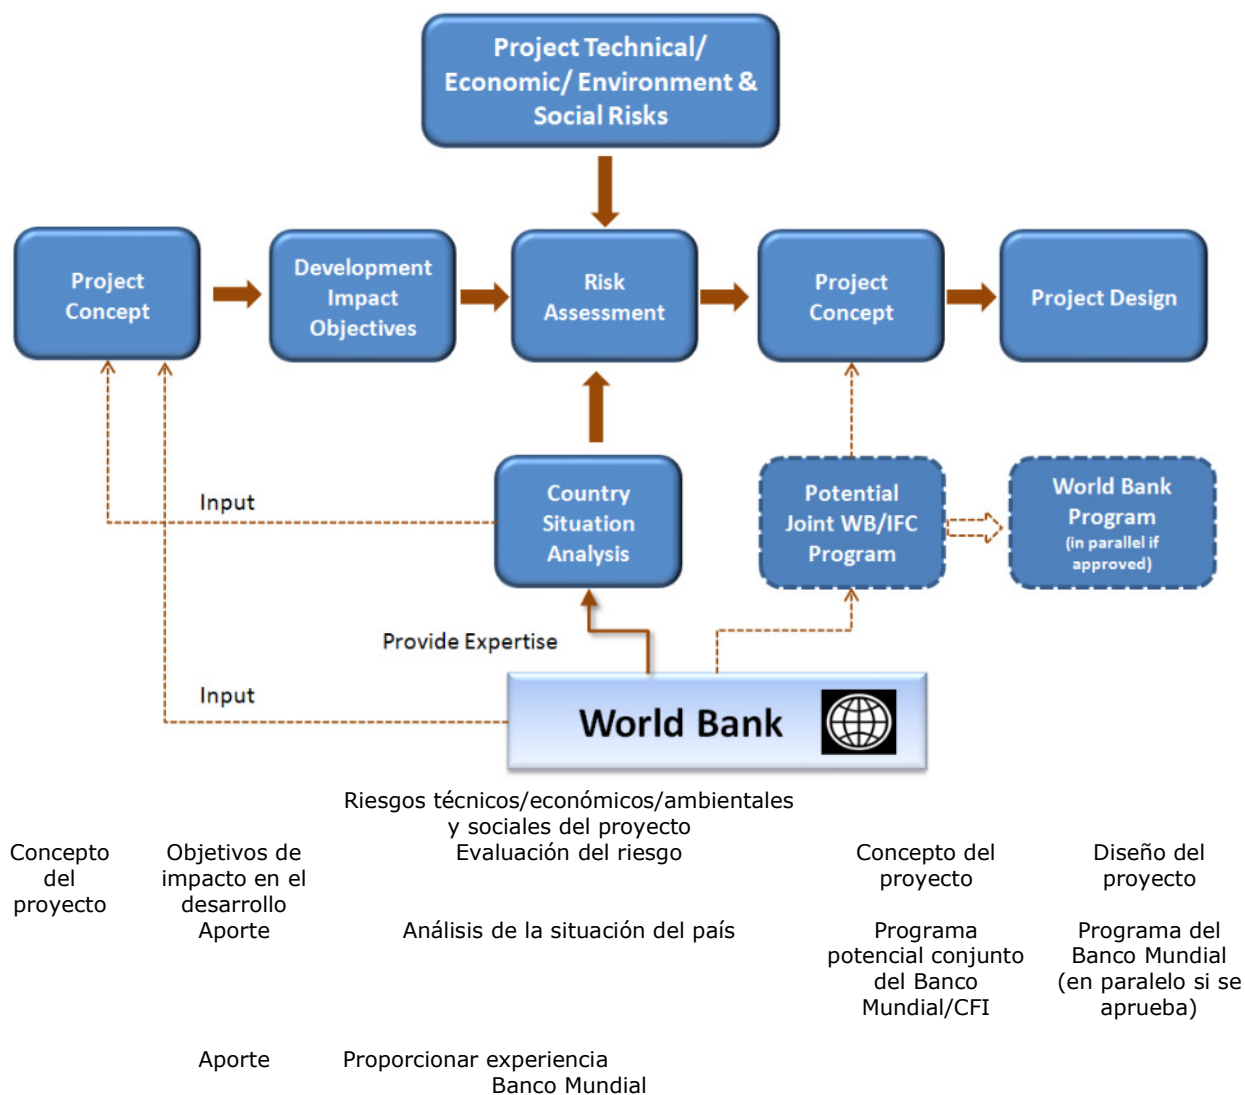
Project Technical/ Economic/ Environment & Social Risks

Project Concept

Development Impact Objectives

Risk Assessment

Project Concept

Project Design

Input

Country Situation Analysis

Potential Joint WB/IFC Program

World Bank Program (in parallel if approved)

Provide Expertise

Input

World Bank

Riesgos técnicos/económicos/ambientales y sociales del proyecto

Concepto del proyecto

Objetivos de impacto en el desarrollo

Evaluación del riesgo

Concepto del proyecto

Diseño del proyecto

Aporte

Análisis de la situación del país

Programa potencial conjunto del Banco Mundial/CFI

Programa del Banco Mundial (en paralelo si se aprueba)

Aporte

Proporcionar experiencia

Banco Mundial